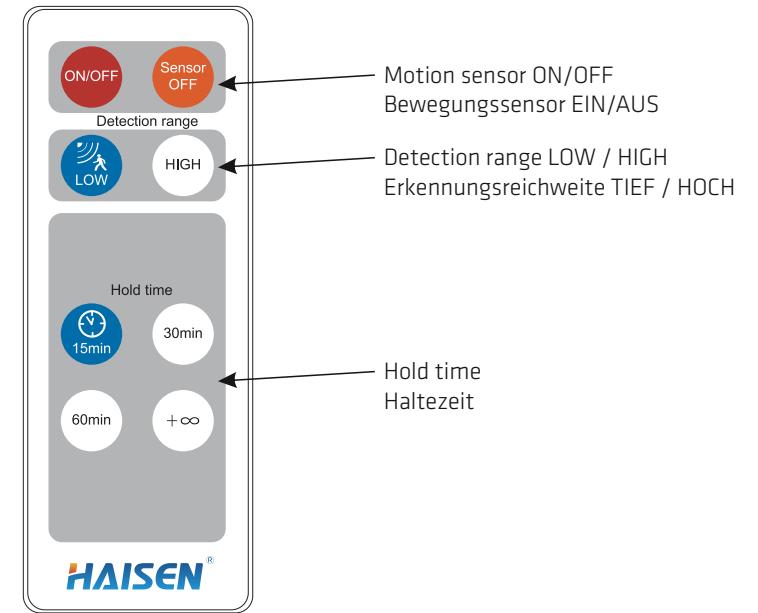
ON/OFF
Sensor OFF
Detection range
LOW
HIGH
Hold time
15min
30min
60min
$+\infty$
HAISEN ®

Motion sensor ON/OFF
Bewegungssensor EIN/AUS

Detection range LOW / HIGH
Erkennungsreichweite TIEF / HOCH

Hold time
Haltezeit